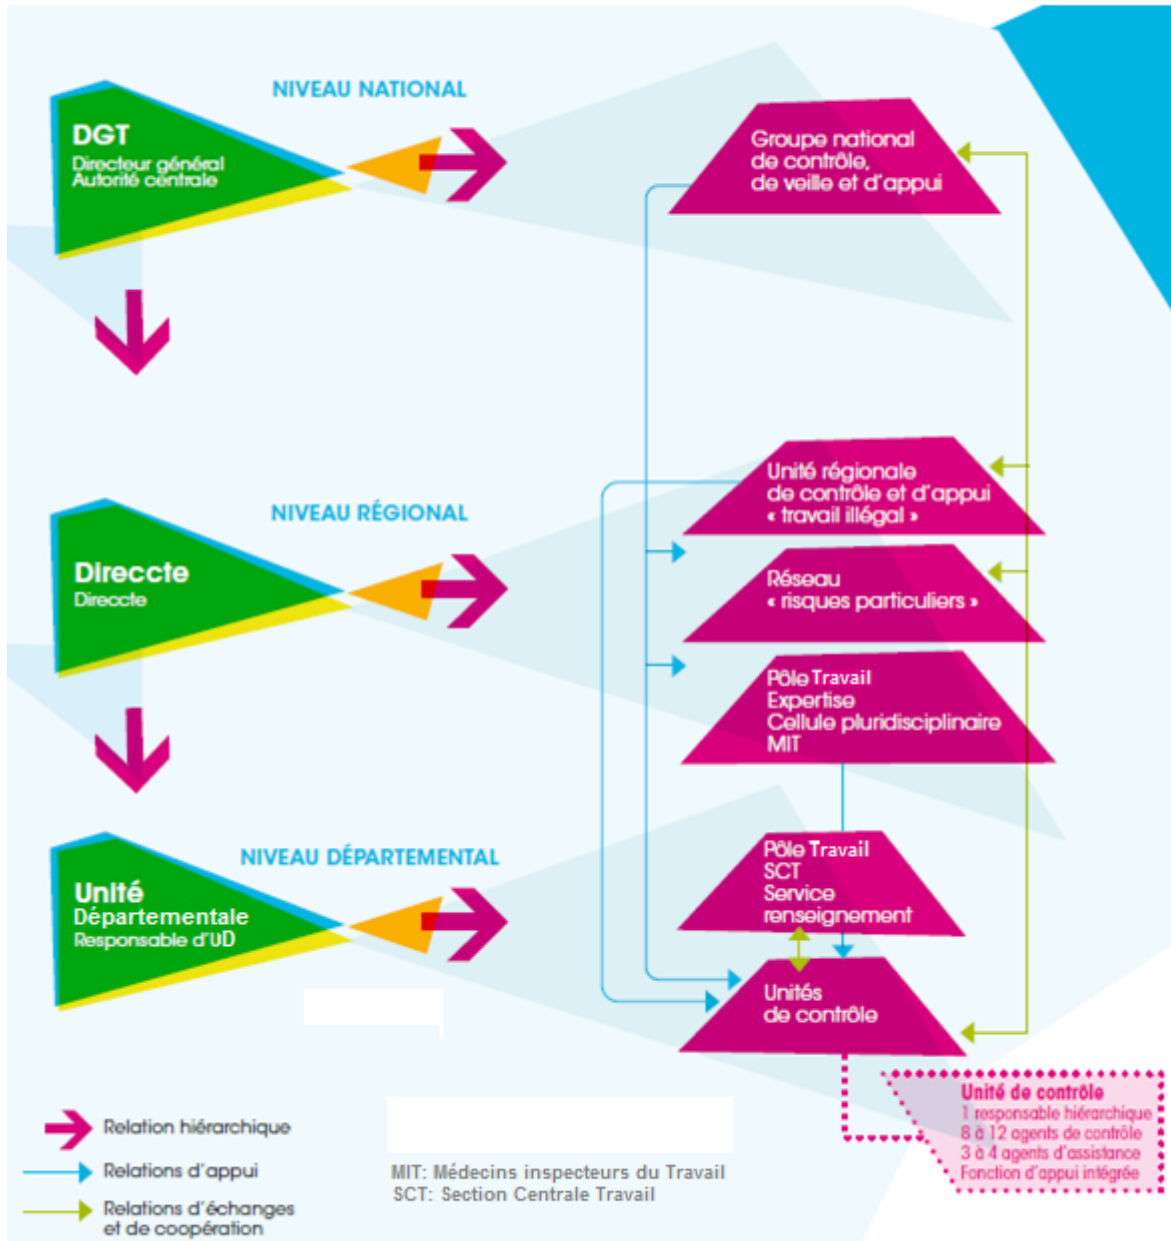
NIVEAU NATIONAL

DGT
Directeur général
Autorité centrale

Groupe national de contrôle, de veille et d'appui

NIVEAU RÉGIONAL

Direccte
Direccte

Unité régionale de contrôle et d'appui « travail illégal »

Réseau « risques particuliers »

Pôle Travail
Expertise
Cellule pluridisciplinaire
MIT

NIVEAU DÉPARTEMENTAL

Unité Départementale
Responsable d'UD

Pôle Travail
SCT
Service renseignement

Unités de contrôle

Unité de contrôle
1 responsable hiérarchique
8 à 12 agents de contrôle
3 à 4 agents d'assistance
Fonction d'appui intégrée

Relation hiérarchique
Relations d'appui
Relations d'échanges et de coopération

MIT: Médecins inspecteurs du Travail
SCT: Section Centrale Travail